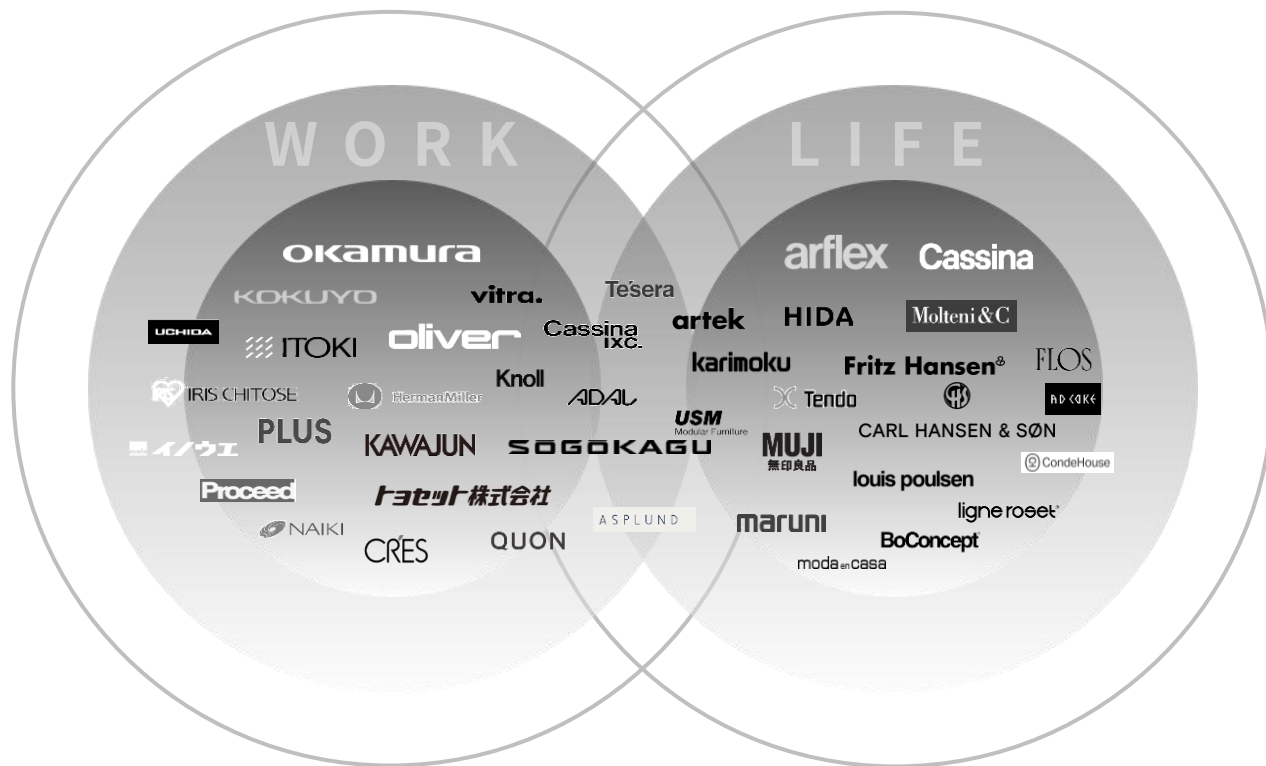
WORK

LIFE

OKAMURA

KOKUYO

vitra.

UCHIDA

ITOKI

oliver

Cassina ixc.

IRIS CHITOSE

HermanMiller

Knoll

ADAL

イノウエ

PLUS

KAWAJUN

SOGOKAGU

Proceed

トヨセット株式会社

NAIKI

CRES

QUON

Tesera

artek

USM Modular Furniture

ASPLUND

arflex

Cassina

HIDA

Molteni&C

karimoku

Fritz Hansen

FLOS

Tendo

AD CORE

MUJI 無印良品

CARL HANSEN & SØN

CondeHouse

louis poulsen

ligne roset

maruni

BoConcept

moda en casa